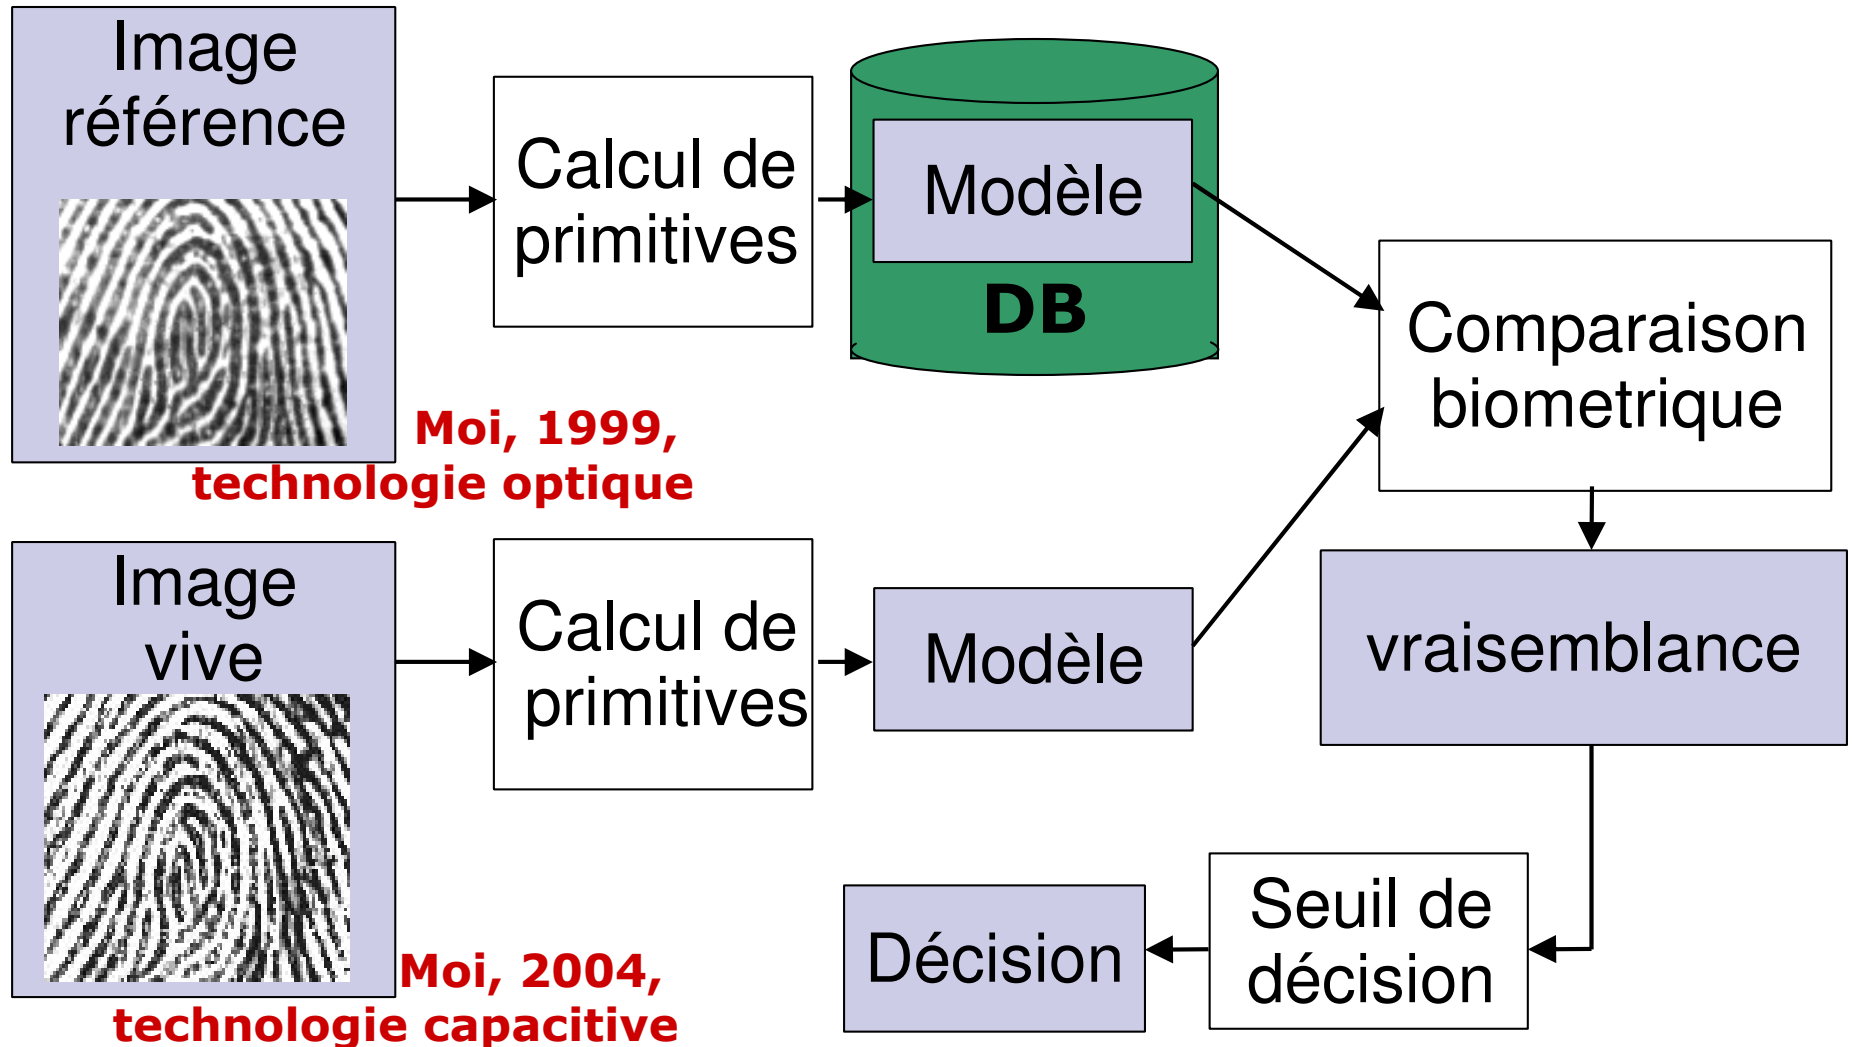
Image référence

Calcul de primitives

Modèle

DB

Moi, 1999, technologie optique

Comparaison biometrique

Image vive

Calcul de primitives

Modèle

vraisemblance

Moi, 2004, technologie capacitive

Décision

Seuil de décision